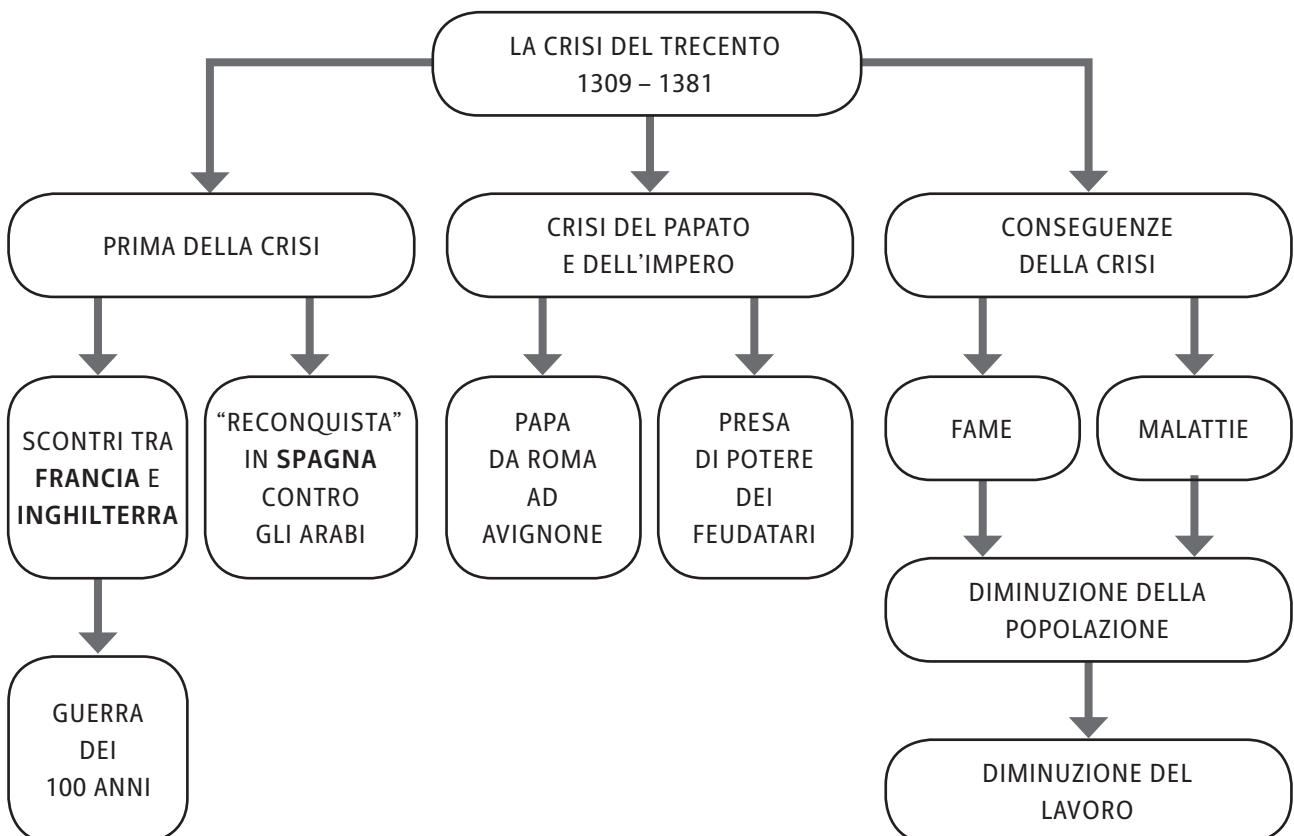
LA CRISI DEL TRECENTO
1309 – 1381

PRIMA DELLA CRISI

CRISI DEL PAPATO E DELL'IMPERO

CONSEGUENZE DELLA CRISI

SCONTRI TRA **FRANCIA** E **INGHILTERRA**

GUERRA DEI 100 ANNI

"RECONQUISTA" IN **SPAGNA** CONTRO GLI ARABI

PAPA DA ROMA AD AVIGNONE

PRESA DI POTERE DEI FEUDATARI

FAME

MALATTIE

DIMINUZIONE DELLA POPOLAZIONE

DIMINUZIONE DEL LAVORO